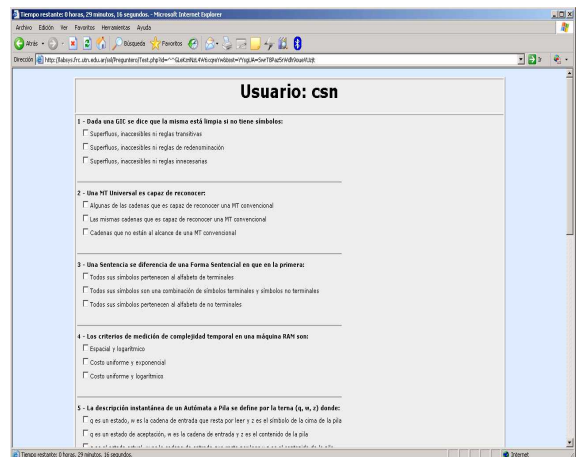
Tiempo restante: 0 horas, 29 minutos, 16 segundos. - Microsoft Internet Explorer

Archivo Edición Ver Favoritos Herramientas Ayuda

Atrás Búsqueda Favoritos

Dirección http://labsys.frc.utn.edu.ar/sil/Preguntero/Test.php?id=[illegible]

Ir

Usuario: csn

1 - Dada una GIC se dice que la misma está limpia si no tiene símbolos:

Superfluos, inaccesibles ni reglas transitivas

Superfluos, inaccesibles ni reglas de redenominación

Superfluos, inaccesibles ni reglas innecesarias

2 - Una MT Universal es capaz de reconocer:

Algunas de las cadenas que es capaz de reconocer una MT convencional

Las mismas cadenas que es capaz de reconocer una MT convencional

Cadenas que no están al alcance de una MT convencional

3 - Una Sentencia se diferencia de una Forma Sentencial en que en la primera:

Todos sus símbolos pertenecen al alfabeto de terminales

Todos sus símbolos son una combinación de símbolos terminales y símbolos no terminales

Todos sus símbolos pertenecen al alfabeto de no terminales

4 - Los criterios de medición de complejidad temporal en una máquina RAM son:

Espacial y logarítmico

Costo uniforme y exponencial

Costo uniforme y logarítmico

5 - La descripción instantánea de un Autómata a Pila se define por la terna (q, w, z) donde:

q es un estado, w es la cadena de entrada que resta por leer y z es el símbolo de la cima de la pila

q es un estado de aceptación, w es la cadena de entrada y z es el contenido de la pila

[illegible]

Tiempo restante: 0 horas, 29 minutos, 16 segundos.

Internet